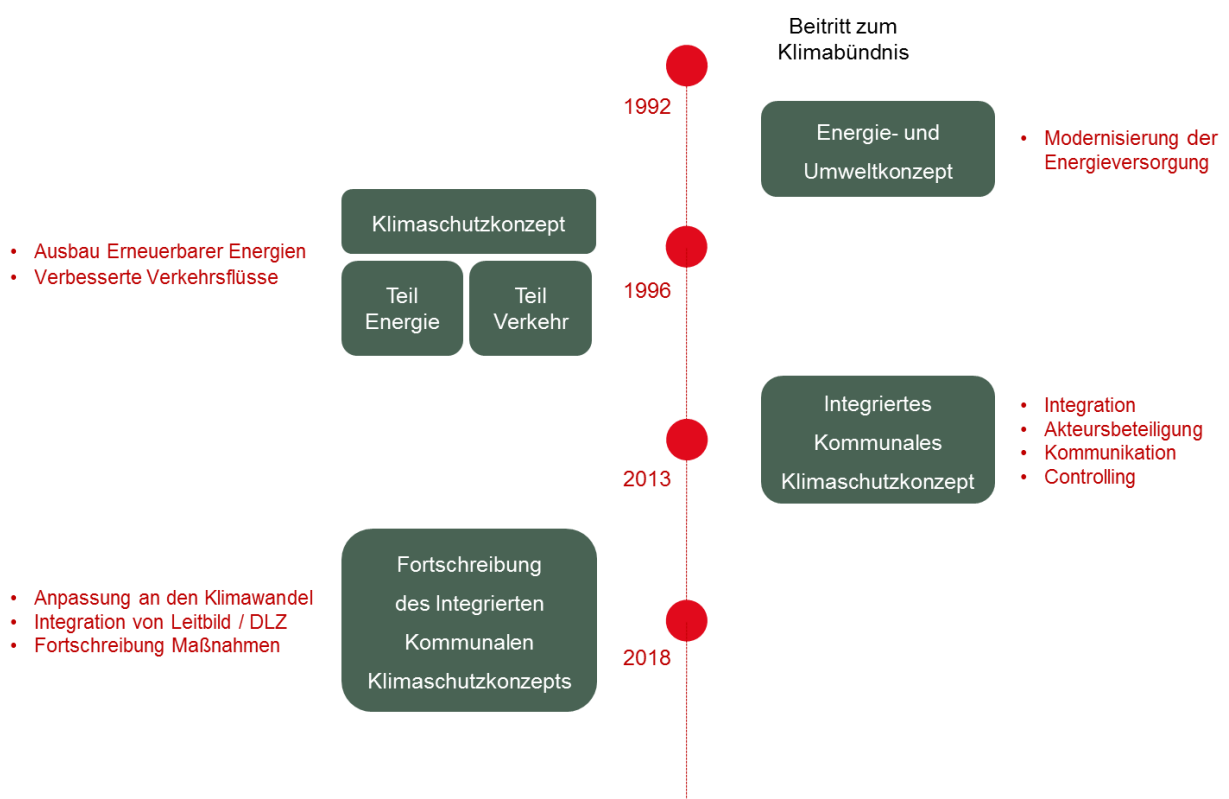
Beitritt zum Klimabündnis

1992

Energie- und Umweltkonzept

• Modernisierung der Energieversorgung

Klimaschutzkonzept

Teil Energie

Teil Verkehr

• Ausbau Erneuerbarer Energien
• Verbesserte Verkehrsflüsse

1996

Integriertes Kommunales Klimaschutzkonzept

• Integration
• Akteursbeteiligung
• Kommunikation
• Controlling

2013

Fortschreibung des Integrierten Kommunalen Klimaschutzkonzepts

• Anpassung an den Klimawandel
• Integration von Leitbild / DLZ
• Fortschreibung Maßnahmen

2018